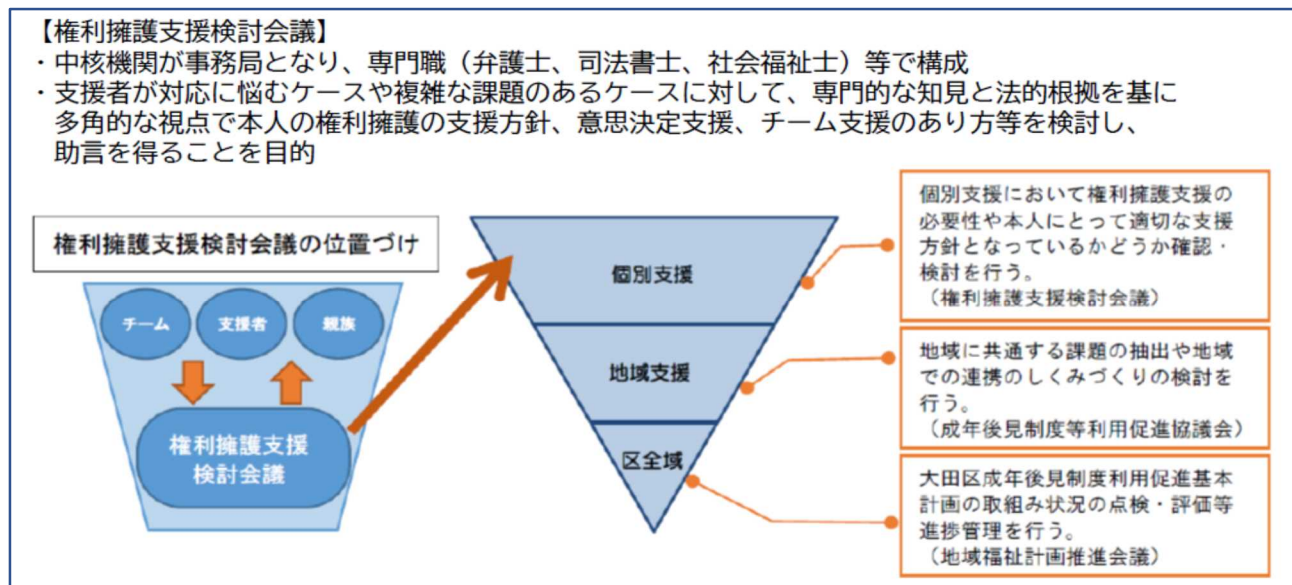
【権利擁護支援検討会議】
・中核機関が事務局となり、専門職（弁護士、司法書士、社会福祉士）等で構成
・支援者が対応に悩むケースや複雑な課題のあるケースに対して、専門的な知見と法的根拠を基に多角的な視点で本人の権利擁護の支援方針、意思決定支援、チーム支援のあり方等を検討し、助言を得ることを目的

権利擁護支援検討会議の位置づけ

チーム

支援者

親族

権利擁護支援検討会議

個別支援

地域支援

区全域

個別支援において権利擁護支援の必要性や本人にとって適切な支援方針となっているかどうか確認・検討を行う。
（権利擁護支援検討会議）

地域に共通する課題の抽出や地域での連携のしくみづくりの検討を行う。
（成年後見制度等利用促進協議会）

大田区成年後見制度利用促進基本計画の取組み状況の点検・評価等進捗管理を行う。
（地域福祉計画推進会議）